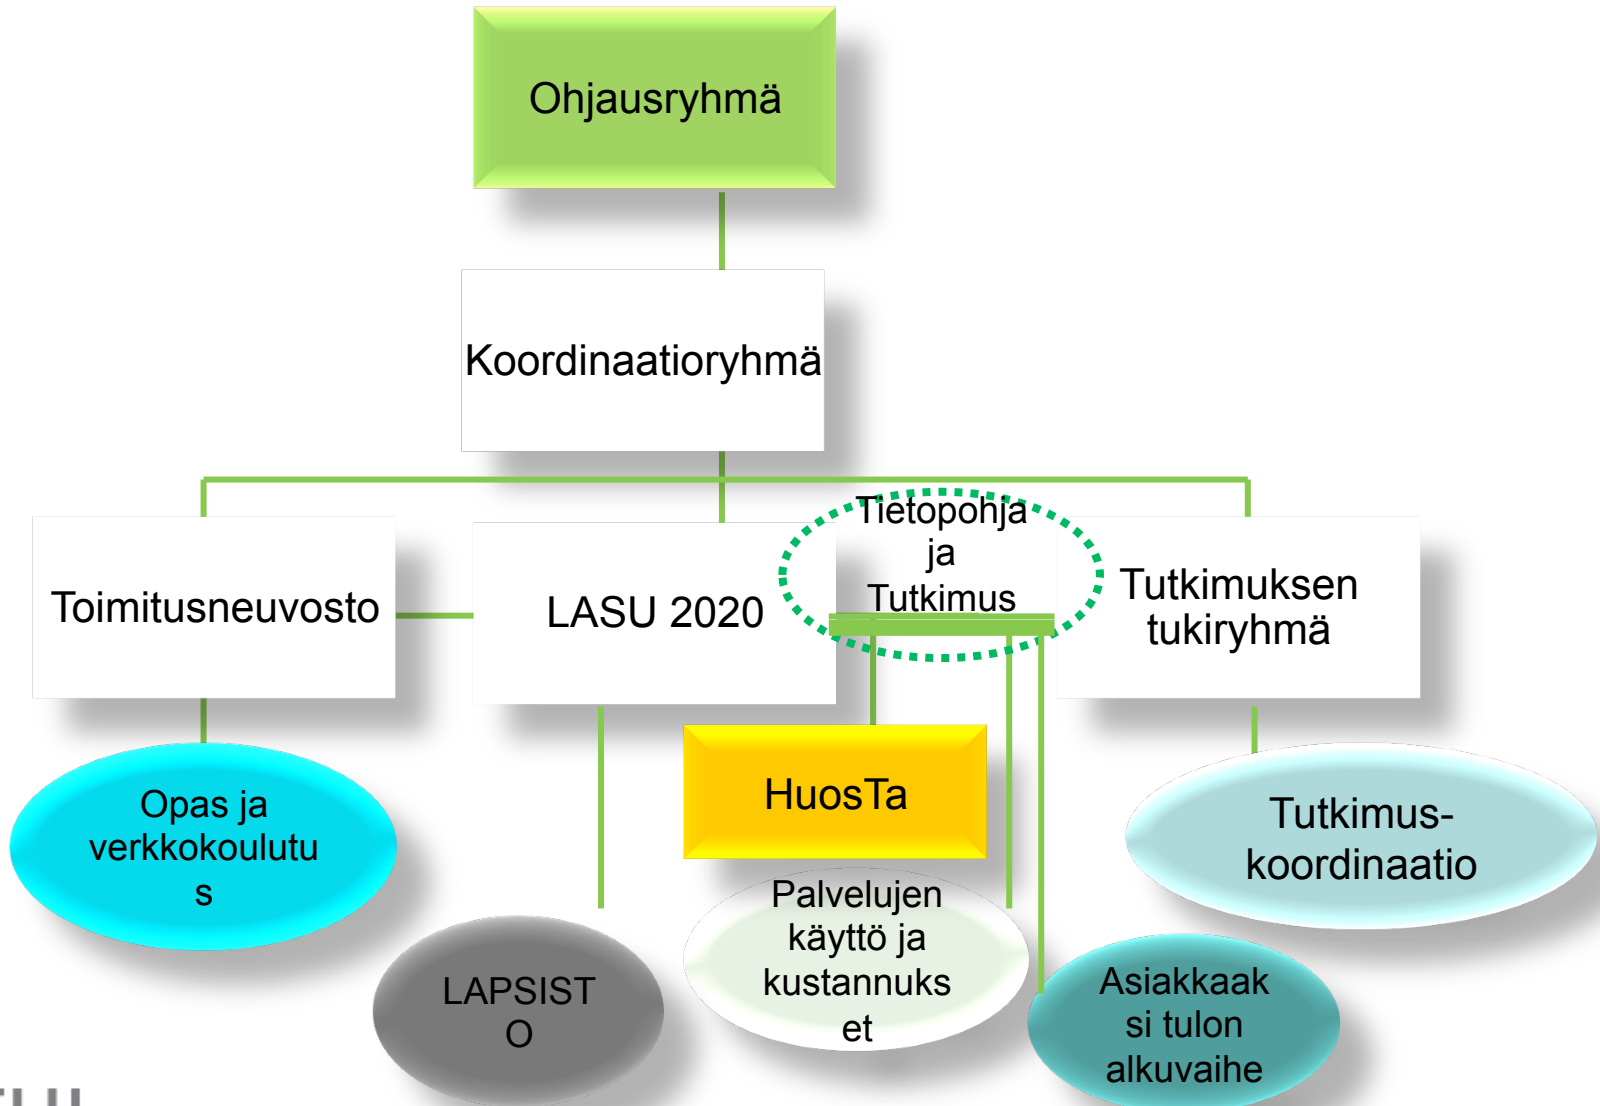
Ohjausryhmä

Koordinaatioryhmä

Toimitusneuvosto

LASU 2020

Tietopohja ja Tutkimus

Tutkimuksen tukiryhmä

Opas ja verkkokoulutu s

HuosTa

Tutkimus-koordinaatio

LAPSIST O

Palvelujen käyttö ja kustannuks et

Asiakkaak si tulon alkuvaihe